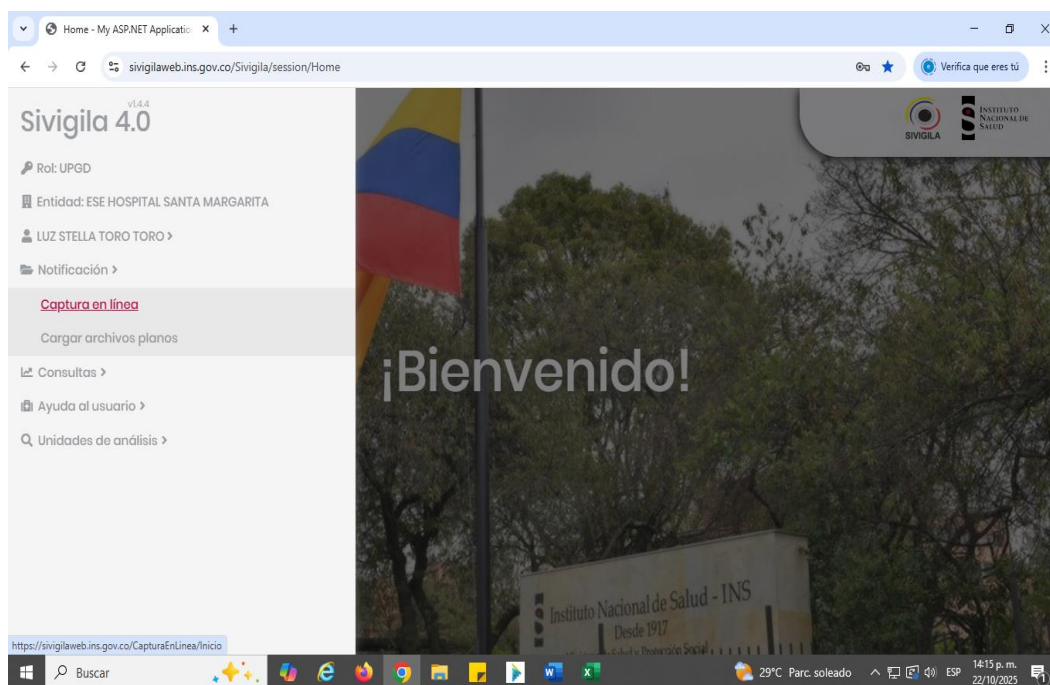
Home - My ASP.NET Applicatio ×
+
sivigilaweb.ins.gov.co/Sivigila/session/Home
Verifica que eres tú

Sivigila 4.0 v1.4.4

Rol: UPGD
Entidad: ESE HOSPITAL SANTA MARGARITA
LUZ STELLA TORO TORO >
Notificación >
Captura en línea
Cargar archivos planos
Consultas >
Ayuda al usuario >
Unidades de análisis >

SIVIGILA
INSTITUTO NACIONAL DE SALUD

¡Bienvenido!

Instituto Nacional de Salud - INS
Desde 1917
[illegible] Protección Social

https://sivigilaweb.ins.gov.co/CapturaEnLinea/Inicio

Buscar
29°C Parc. soleado
ESP
14:15 p. m.
22/10/2025